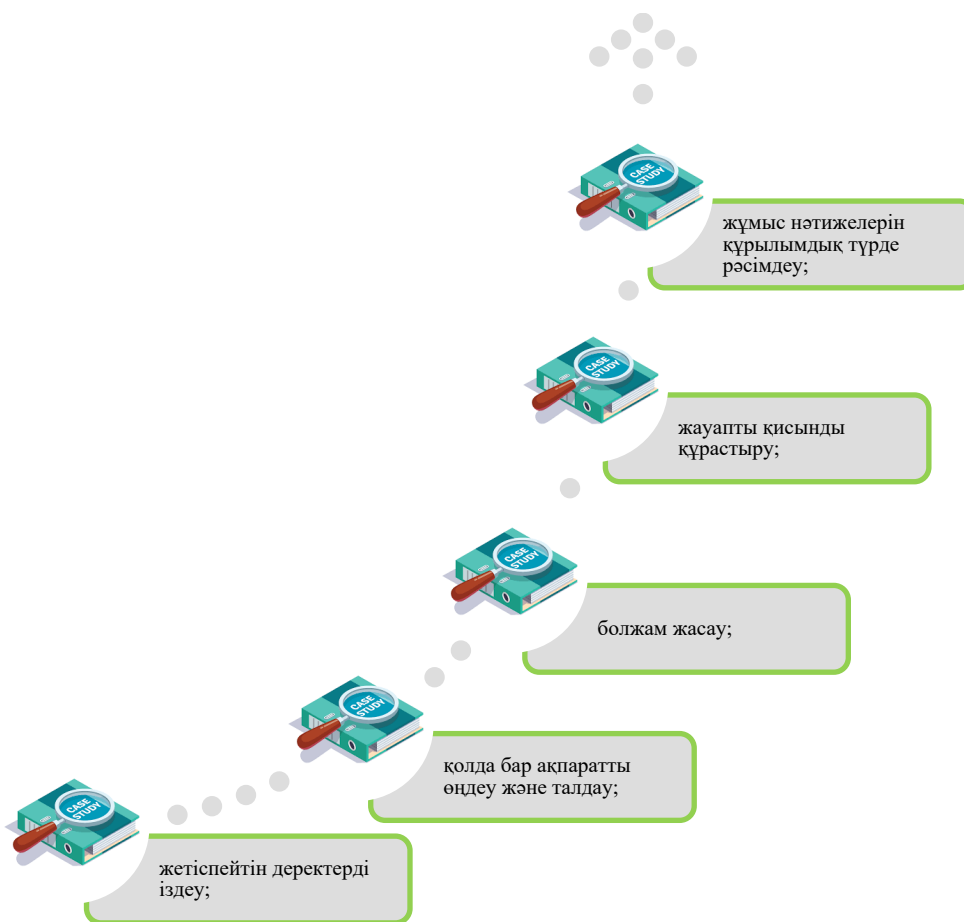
CASE STUDY

жұмыс нәтижелерін құрылымдық түрде рәсімдеу;

CASE STUDY

жауапты қисынды құрастыру;

CASE STUDY

болжам жасау;

CASE STUDY

қолда бар ақпаратты өңдеу және талдау;

CASE STUDY

жетіспейтін деректерді іздеу;